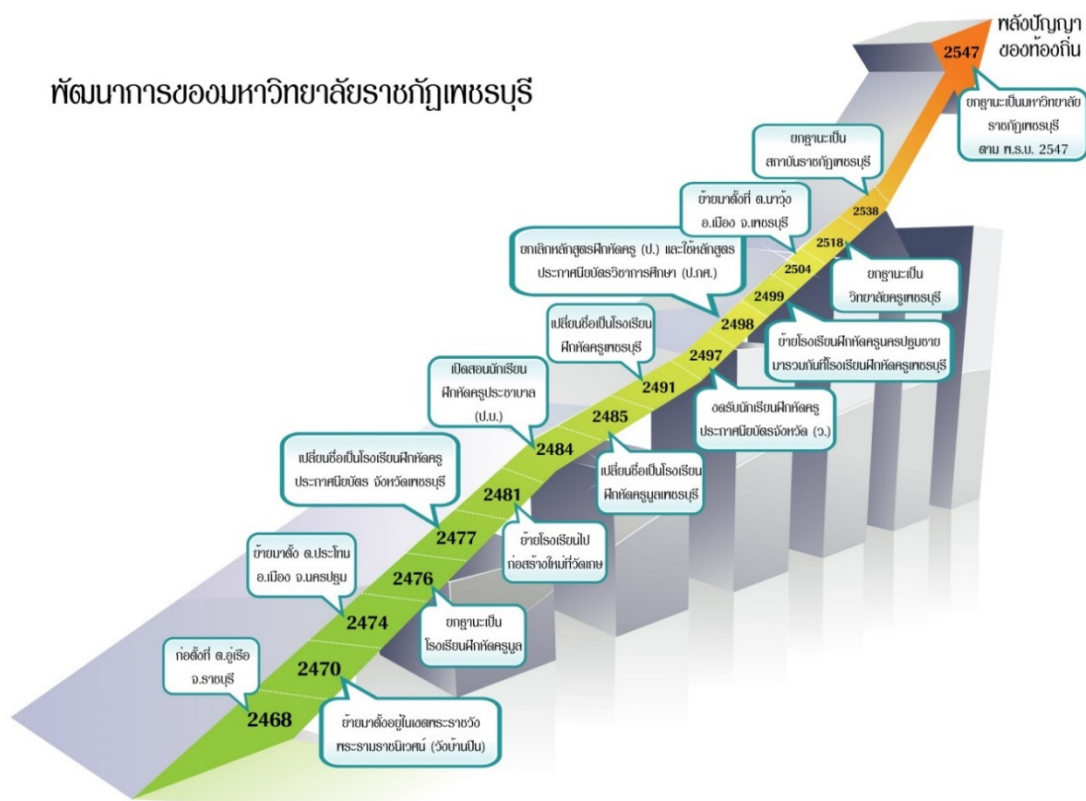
พัฒนาการของมหาวิทยาลัยราชภัฏเพชรบุรี

หลังปัญญาของท้องถิ่น

2547

ยกฐานะเป็นมหาวิทยาลัยราชภัฏเพชรบุรี ตาม พ.ร.บ. 2547

ยกฐานะเป็นสถาบันราชภัฏเพชรบุรี

2538

ย้ายมาตั้งที่ ต.นาวุ้ง อ.เมือง จ.เพชรบุรี

2518

ยกเลิกหลักสูตรฝึกหัดครู (ป.) และใช้หลักสูตรประกาศนียบัตรวิชาการศึกษา (ป.กศ.)

2504

ยกฐานะเป็นวิทยาลัยครูเพชรบุรี

2499

2498

ย้ายโรงเรียนฝึกหัดครูนครปฐมชายมารวมกันที่โรงเรียนฝึกหัดครูเพชรบุรี

เปลี่ยนชื่อเป็นโรงเรียนฝึกหัดครูเพชรบุรี

2497

2491

งดรับนักเรียนฝึกหัดครูประกาศนียบัตรจังหวัด (ว.)

เปิดสอนนักเรียนฝึกหัดครูประชาบาล (ป.บ.)

2485

2484

เปลี่ยนชื่อเป็นโรงเรียนฝึกหัดครูมูลเพชรบุรี

เปลี่ยนชื่อเป็นโรงเรียนฝึกหัดครูประกาศนียบัตร จังหวัดเพชรบุรี

2481

ย้ายโรงเรียนไปก่อสร้างใหม่ที่วัดเกษ

2477

ย้ายมาตั้ง ต.ประโทน อ.เมือง จ.นครปฐม

2476

2474

ยกฐานะเป็นโรงเรียนฝึกหัดครูมูล

ก่อตั้งที่ ต.อู่เรือ จ.ราชบุรี

2470

2468

ย้ายมาตั้งอยู่ในเขตพระราชวังพระรามราชนิเวศน์ (วังบ้านปืน)